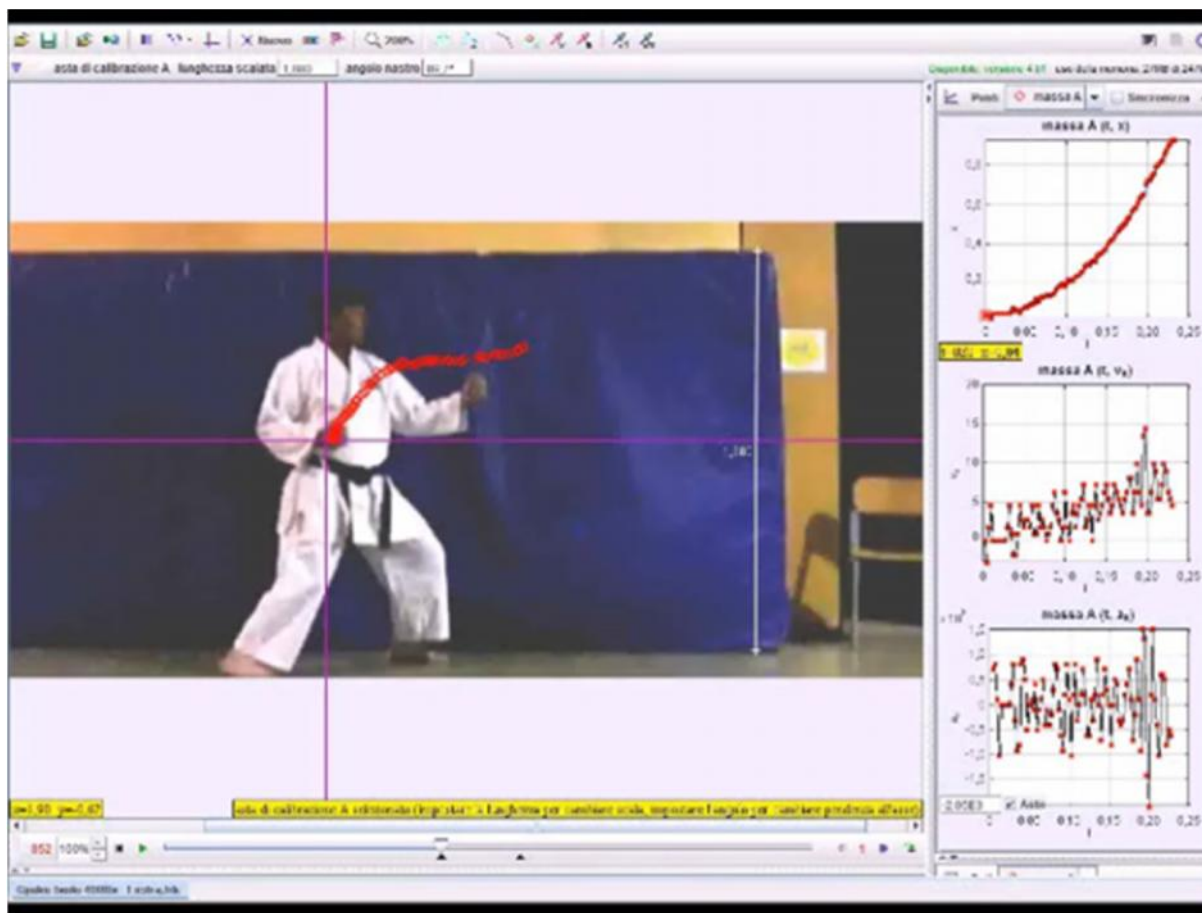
asta di calibrazione A lunghezza scalata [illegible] angolo nastro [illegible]

Disponibile versione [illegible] Leggi della memoria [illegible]

Piatti massa A Sincronizza

massa A (t, x)

0,6
0,5
0,4
0,3

0 0,05 0,10 0,15 0,20 0,25
t

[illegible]

massa A (t, $v_x$)

20
15
10
5
0

0 0,05 0,10 0,15 0,20 0,25
t

massa A (t, $a_x$)

$\times 10^3$
1,5
1,0
0,5
0
-0,5
-1,0
-1,5

0 0,05 0,10 0,15 0,20 0,25
t

1,840

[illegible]

asta di calibrazione A selezionata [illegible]

2,0083 Assi

852 100%

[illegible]